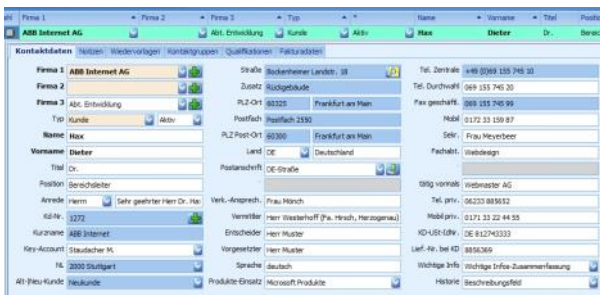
| Firma 1 | Firma 2 | Firma 3 | Typ | * | Name | Vorname | Titel | Positi |
|---|---|---|---|---|---|---|---|---|
| ABB Internet AG | | Abt. Entwicklung | Kunde | Aktiv | Hax | Dieter | Dr. | Bereic |

Kontaktdaten Notizen Wiedervorlagen Kontaktgruppen Qualifikationen Fakturadaten

Firma 1 ABB Internet AG
Firma 2
Firma 3 Abt. Entwicklung
Typ Kunde Aktiv
Name Hax
Vorname Dieter
Titel Dr.
Position Bereichsleiter
Anrede Herrn Sehr geehrter Herr Dr. Hax
Kd-Nr. 1272
Kurzname ABB Internet
Key-Account Staudacher M.
FA 2000 Stuttgart
Alt-/Neu-Kunde Neukunde

Straße Bockenheimer Landstr. 18
Zusatz Rückgebäude
PLZ-Ort 60325 Frankfurt am Main
Postfach Postfach 2550
PLZ Post-Ort 60300 Frankfurt am Main
Land DE Deutschland
Postanschrift DE-Straße
Verk.-Ansprech. Frau Mönch
Vermittler Herr Wasserhoff (Fa. Hirsch, Herzogenau)
Entscheider Herr Muster
Vorgesetzter Herr Muster
Sprache deutsch
Produkte-Einsatz Microsoft Produkte

Tel. Zentrale +49 (0)69 155 745 10
Tel. Durchwahl 069 155 745 20
Fax geschäftl. 069 155 745 99
Mobil 0172 33 159 87
Sekr. Frau Meyerbeer
Fachabt. Webdesign
tätig vorher Webmaster AG
Tel. priv. 06233 885652
Mobil priv. 0171 33 22 44 55
KD-UST-IDNr. DE 812743333
Lief.-Nr. bei KD 8856369
Wichtige Info Wichtige Infos-Zusammenfassung
Historie Beschreibungsfeld